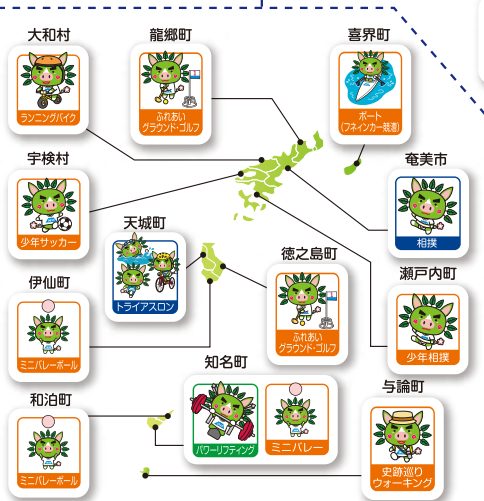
大和村
ランニングバイク

龍郷町
ふれあい
グラウンド・ゴルフ

喜界町
ボート
(フネイシカー競漕)

宇検村
少年サッカー

奄美市
相撲

天城町
トライアスロン

徳之島町
ふれあい
グラウンド・ゴルフ

瀬戸内町
少年相撲

伊仙町
ミニバレーボール

知名町
パワーリフティング
ミニバレー

与論町
史跡巡り
ウォーキング

和泊町
ミニバレーボール